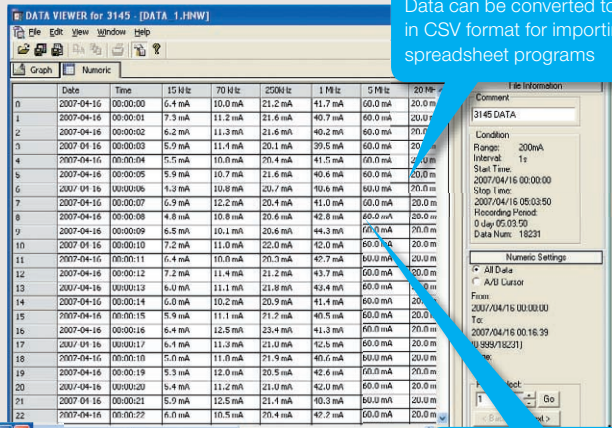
DATA VIEWER for 3145 - [DATA 1.HNW]

File Edit View Window Help

Graph Numeric

Data can be converted to in CSV format for importi spreadsheet programs

| | Date | Time | 15 kHz | 70 kHz | 250kHz | 1 MHz | 5 MHz | 20 M |
|---|---|---|---|---|---|---|---|---|
| 0 | 2007-04-16 | 00:00:00 | 6.4 mA | 10.0 mA | 21.2 mA | 41.7 mA | 60.0 mA | 20.0 m |
| 1 | 2007-04-16 | 00:00:01 | 7.3 mA | 11.2 mA | 21.6 mA | 40.7 mA | 60.0 mA | 20.0 m |
| 2 | 2007-04-16 | 00:00:02 | 6.2 mA | 11.3 mA | 21.6 mA | 40.2 mA | 60.0 mA | 20.0 |
| 3 | 2007-04-16 | 00:00:03 | 5.9 mA | 11.4 mA | 20.1 mA | 39.5 mA | 60.0 mA | 20.0 |
| 4 | 2007-04-16 | 00:00:04 | 5.5 mA | 10.0 mA | 20.4 mA | 41.5 mA | 60.0 mA | 20.0 m |
| 5 | 2007-04-16 | 00:00:05 | 5.9 mA | 10.7 mA | 21.6 mA | 40.6 mA | 60.0 mA | 20.0 m |
| 6 | 2007-04-16 | 00:00:06 | 4.3 mA | 10.8 mA | 20.7 mA | 40.6 mA | 60.0 mA | 20.0 m |
| 7 | 2007-04-16 | 00:00:07 | 6.9 mA | 12.2 mA | 20.4 mA | 41.0 mA | 60.0 mA | 20.0 m |
| 8 | 2007-04-16 | 00:00:08 | 4.8 mA | 10.8 mA | 20.6 mA | 42.8 mA | 60.0 mA | 20.0 m |
| 9 | 2007-04-16 | 00:00:09 | 6.5 mA | 10.1 mA | 20.6 mA | 44.3 mA | 60.0 mA | 20.0 m |
| 10 | 2007-04-16 | 00:00:10 | 7.2 mA | 11.0 mA | 22.0 mA | 42.0 mA | 60.0 mA | 20.0 m |
| 11 | 2007-04-16 | 00:00:11 | 6.4 mA | 10.8 mA | 20.3 mA | 42.7 mA | 60.0 mA | 20.0 m |
| 12 | 2007-04-16 | 00:00:12 | 7.2 mA | 11.4 mA | 21.2 mA | 43.7 mA | 60.0 mA | 20.0 m |
| 13 | 2007-04-16 | 00:00:13 | 6.0 mA | 11.1 mA | 21.8 mA | 43.4 mA | 60.0 mA | 20.0 m |
| 14 | 2007-04-16 | 00:00:14 | 6.0 mA | 10.2 mA | 20.9 mA | 41.4 mA | 60.0 mA | 20.0 m |
| 15 | 2007-04-16 | 00:00:15 | 5.9 mA | 11.1 mA | 21.2 mA | 40.5 mA | 60.0 mA | 20.0 m |
| 16 | 2007-04-16 | 00:00:16 | 6.4 mA | 12.5 mA | 23.4 mA | 41.3 mA | 60.0 mA | 20.0 m |
| 17 | 2007-04-16 | 00:00:17 | 6.1 mA | 11.3 mA | 21.0 mA | 42.5 mA | 60.0 mA | 20.0 m |
| 18 | 2007-04-16 | 00:00:18 | 5.0 mA | 11.0 mA | 21.9 mA | 40.6 mA | 60.0 mA | 20.0 m |
| 19 | 2007-04-16 | 00:00:19 | 5.3 mA | 12.0 mA | 20.5 mA | 42.6 mA | 60.0 mA | 20.0 m |
| 20 | 2007-04-16 | 00:00:20 | 5.4 mA | 11.2 mA | 21.0 mA | 42.0 mA | 60.0 mA | 20.0 m |
| 21 | 2007-04-16 | 00:00:21 | 5.9 mA | 12.5 mA | 21.4 mA | 40.3 mA | 60.0 mA | 20.0 m |
| 22 | 2007-04-16 | 00:00:22 | 6.0 mA | 10.5 mA | 20.4 mA | 42.2 mA | 60.0 mA | 20.0 m |

File Information
Comment
3145 DATA
Condition
Range: 200mA
Interval: 1s
Start Time:
2007/04/16 00:00:00
Stop Time:
2007/04/16 05:03:50
Recording Period:
0 day 05:03:50
Data Num: 18231

Numeric Settings
All Data
A/B Cursor
From:
2007/04/16 00:00:00
To:
2007/04/16 00:16:39
(0.999/18231)
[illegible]
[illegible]
1 Go
< Bac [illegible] ext >